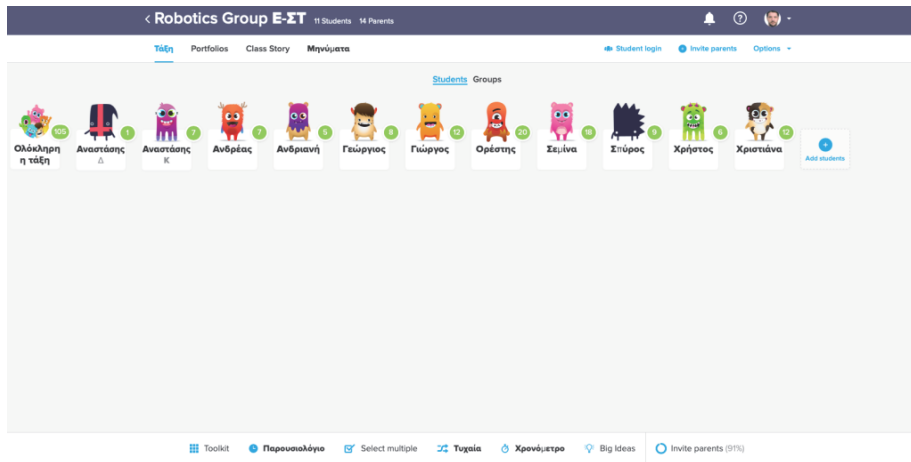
< Robotics Group Ε-ΣΤ 11 Students 14 Parents

Τάξη Portfolios Class Story Μηνύματα

Student login Invite parents Options

Students Groups

105 Ολόκληρη η τάξη
1 Αναστάσης Δ
7 Αναστάσης Κ
7 Ανδρέας
5 Ανδριανή
8 Γεώργιος
12 Γιώργος
20 Ορέστης
18 Σεμίνα
9 Σπύρος
6 Χρήστος
12 Χριστιάνα
Add students

Toolkit Παρουσιολόγιο Select multiple Τυχαία Χρονόμετρο Big Ideas Invite parents (91%)